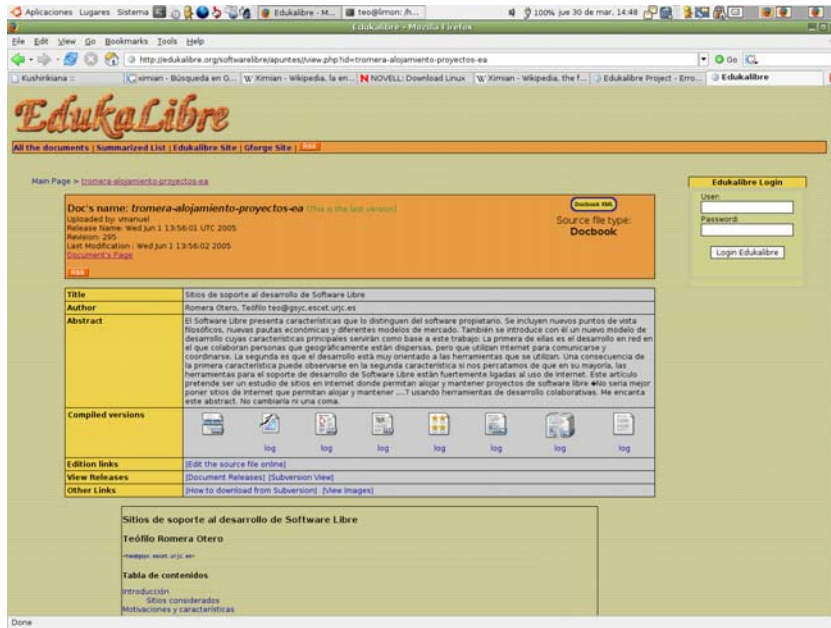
Aplicaciones Lugares Sistema Edukalibre - M... teo@limon: /h... 100% jue 30 de mar, 14:48

Edukalibre - Mozilla Firefox

File Edit View Go Bookmarks Tools Help

http://edukalibre.org/softwarelibre/apuntes/view.php?id=tromera-alojamiento-proyectos-ea

Go

Kushinkiana :: Ximian - Búsqueda en G... Ximian - Wikipedia, la en... NOVELL: Download Linux Ximian - Wikipedia, the f... Edukalibre Project - Erro... Edukalibre

EdukaLibre

All the documents | Summarized List | Edukalibre Site | Gforge Site | RSS

Main Page > tromera-alojamiento-proyectos-ea

Doc's name: tromera-alojamiento-proyectos-ea (This is the last version)
Uploaded by: vmanuel
Release Name: Wed Jun 1 13:56:01 UTC 2005
Revision: 295
Last Modification : Wed Jun 1 13:56:02 2005
Document's Page
RSS

Docbook XML
Source file type:
Docbook

Edukalibre Login
User:
Password:
Login Edukalibre

| Title | Sitios de soporte al desarrollo de Software Libre |
|---|---|
| Author | Romera Otero, Teófilo teo@gsyc.escet.urjc.es |
| Abstract | El Software Libre presenta características que lo distinguen del software propietario. Se incluyen nuevos puntos de vista filosóficos, nuevas pautas económicas y diferentes modelos de mercado. También se introduce con él un nuevo modelo de desarrollo cuyas características principales servirán como base a este trabajo: La primera de ellas es el desarrollo en red en el que colaboran personas que geográficamente están dispersas, pero que utilizan Internet para comunicarse y coordinarse. La segunda es que el desarrollo está muy orientado a las herramientas que se utilizan. Una consecuencia de la primera característica puede observarse en la segunda característica si nos percatamos de que en su mayoría, las herramientas para el soporte de desarrollo de Software Libre están fuertemente ligadas al uso de Internet. Este artículo pretende ser un estudio de sitios en Internet donde permitan alojar y mantener proyectos de software libre ◆No sería mejor poner sitios de Internet que permitan alojar y mantener ....? usando herramientas de desarrollo colaborativas. Me encanta este abstract. No cambiaría ni una coma. |
| Compiled versions | log log log log log log log log |
| Edition links | [Edit the source file online] |
| View Releases | [Document Releases] [Subversion View] |
| Other Links | [How to download from Subversion] [View Images] |

Sitios de soporte al desarrollo de Software Libre

Teófilo Romera Otero

<teo@gsyc.escet.urjc.es>

Tabla de contenidos

Introducción
Sitios considerados
Motivaciones y características

Done